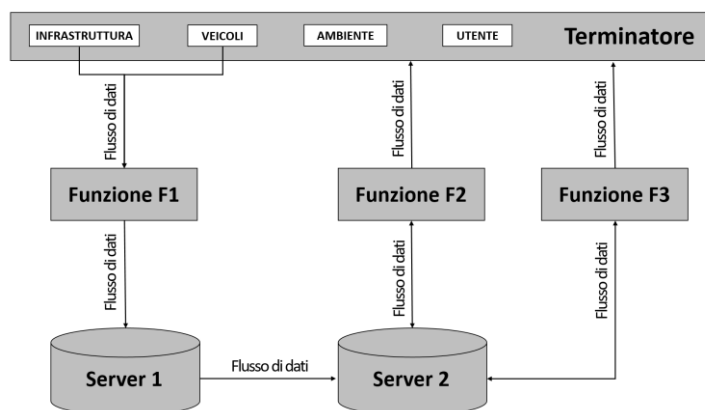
INFRASTRUTTURA

VEICOLI

AMBIENTE

UTENTE

Terminatore

Flusso di dati

Flusso di dati

Flusso di dati

Funzione F1

Funzione F2

Funzione F3

Flusso di dati

Flusso di dati

Flusso di dati

Server 1

Flusso di dati

Server 2